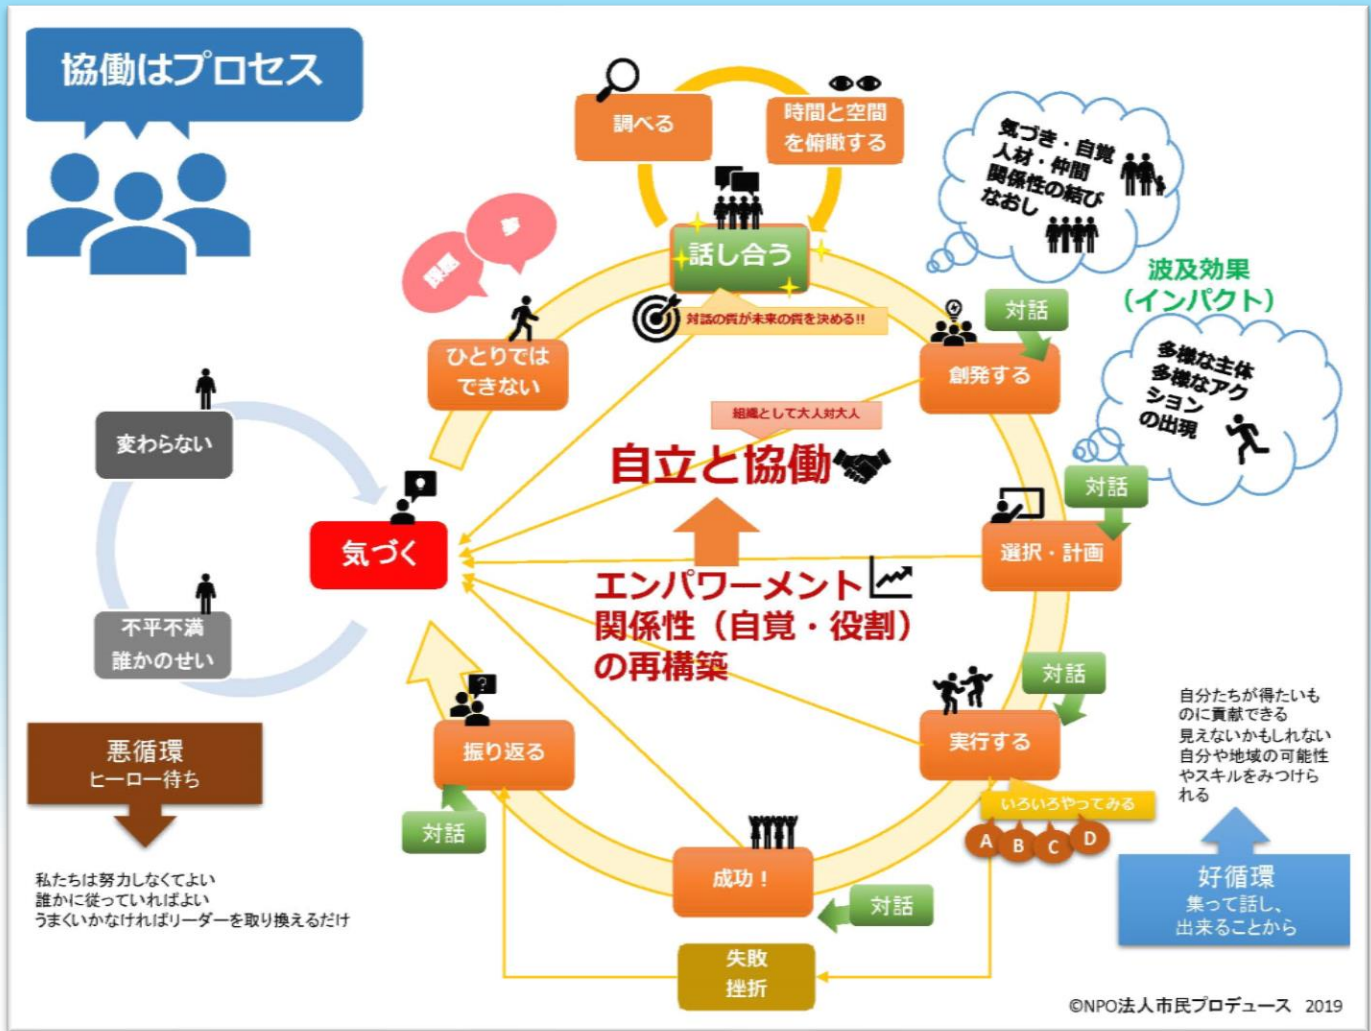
協働はプロセス

調べる

時間と空間を俯瞰する

気づき・自覚
人材・仲間
関係性の結びなおし

話し合う

対話の質が未来の質を決める!!

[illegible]

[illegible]

ひとりではできない

対話

創発する

波及効果（インパクト）

多様な主体
多様なアクションの出現

組織として大人対大人

自立と協働

変わらない

気づく

対話

選択・計画

エンパワーメント
関係性（自覚・役割）の再構築

不平不満
誰かのせい

対話

実行する

自分たちが得たいものに貢献できる
見えないかもしれない
自分や地域の可能性やスキルをみつけられる

悪循環
ヒーロー待ち

振り返る

いろいろやってみる

A B C D

対話

成功！

対話

私たちは努力しなくてよい
誰かに従っていればよい
うまくいかなければリーダーを取り換えるだけ

好循環
集って話し、出来ることから

失敗
挫折

©NPO法人市民プロデュース 2019